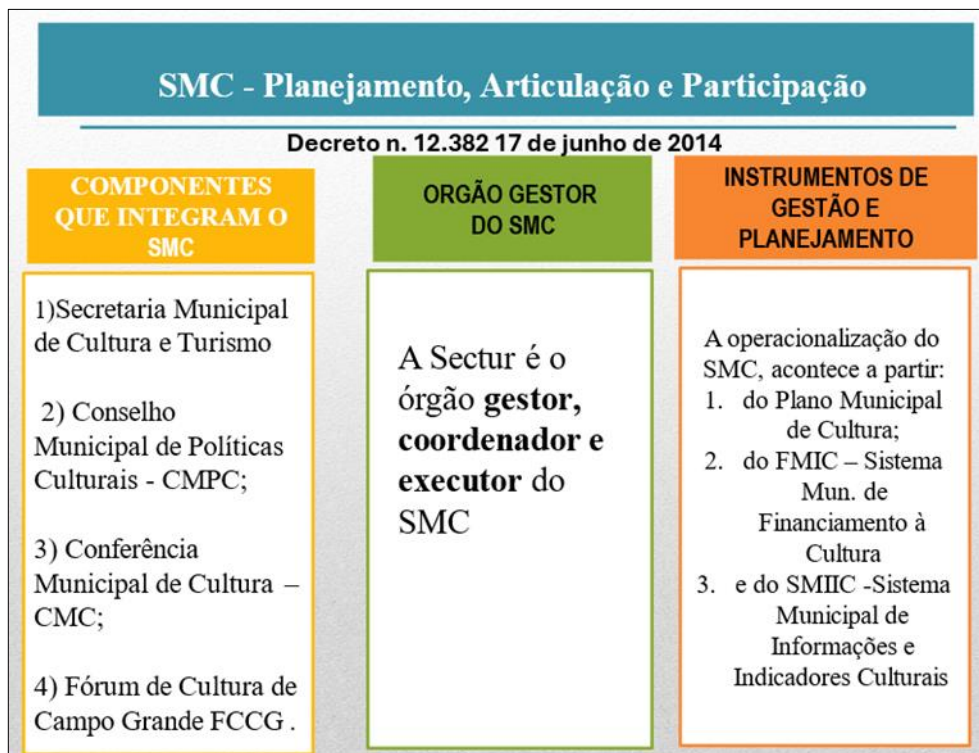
SMC - Planejamento, Articulação e Participação

Decreto n. 12.382 17 de junho de 2014

COMPONENTES QUE INTEGRAM O SMC

1)Secretaria Municipal de Cultura e Turismo

2) Conselho Municipal de Políticas Culturais - CMPC;

3) Conferência Municipal de Cultura – CMC;

4) Fórum de Cultura de Campo Grande FCCG .

ORGÃO GESTOR DO SMC

A Sectur é o órgão **gestor, coordenador e executor** do SMC

INSTRUMENTOS DE GESTÃO E PLANEJAMENTO

A operacionalização do SMC, acontece a partir:
1. do Plano Municipal de Cultura;
2. do FMIC – Sistema Mun. de Financiamento à Cultura
3. e do SMIIC -Sistema Municipal de Informações e Indicadores Culturais